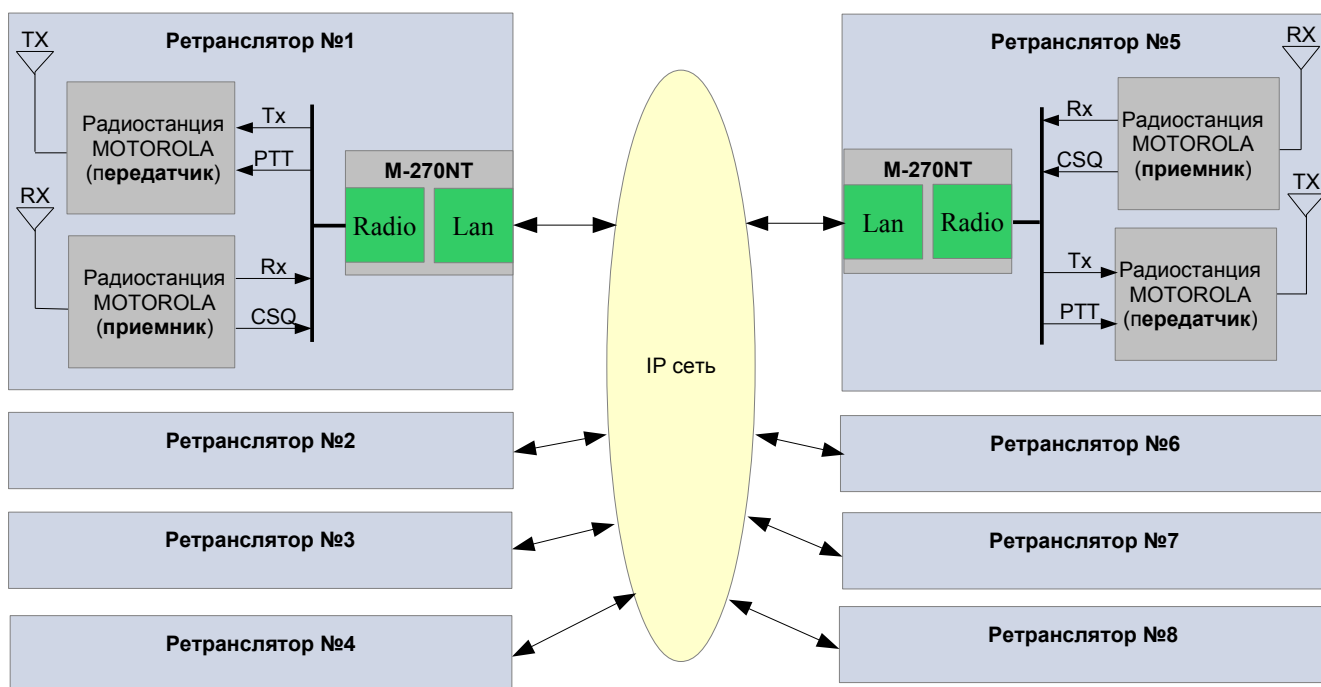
Ретранслятор №1

TX

Радиостанция MOTOROLA (передатчик)

Tx

PTT

RX

Радиостанция MOTOROLA (приемник)

Rx

CSQ

M-270NT

Radio

Lan

IP сеть

Ретранслятор №5

RX

Rx

Радиостанция MOTOROLA (приемник)

CSQ

M-270NT

Lan

Radio

TX

Tx

Радиостанция MOTOROLA (передатчик)

PTT

Ретранслятор №2

Ретранслятор №6

Ретранслятор №3

Ретранслятор №7

Ретранслятор №4

Ретранслятор №8